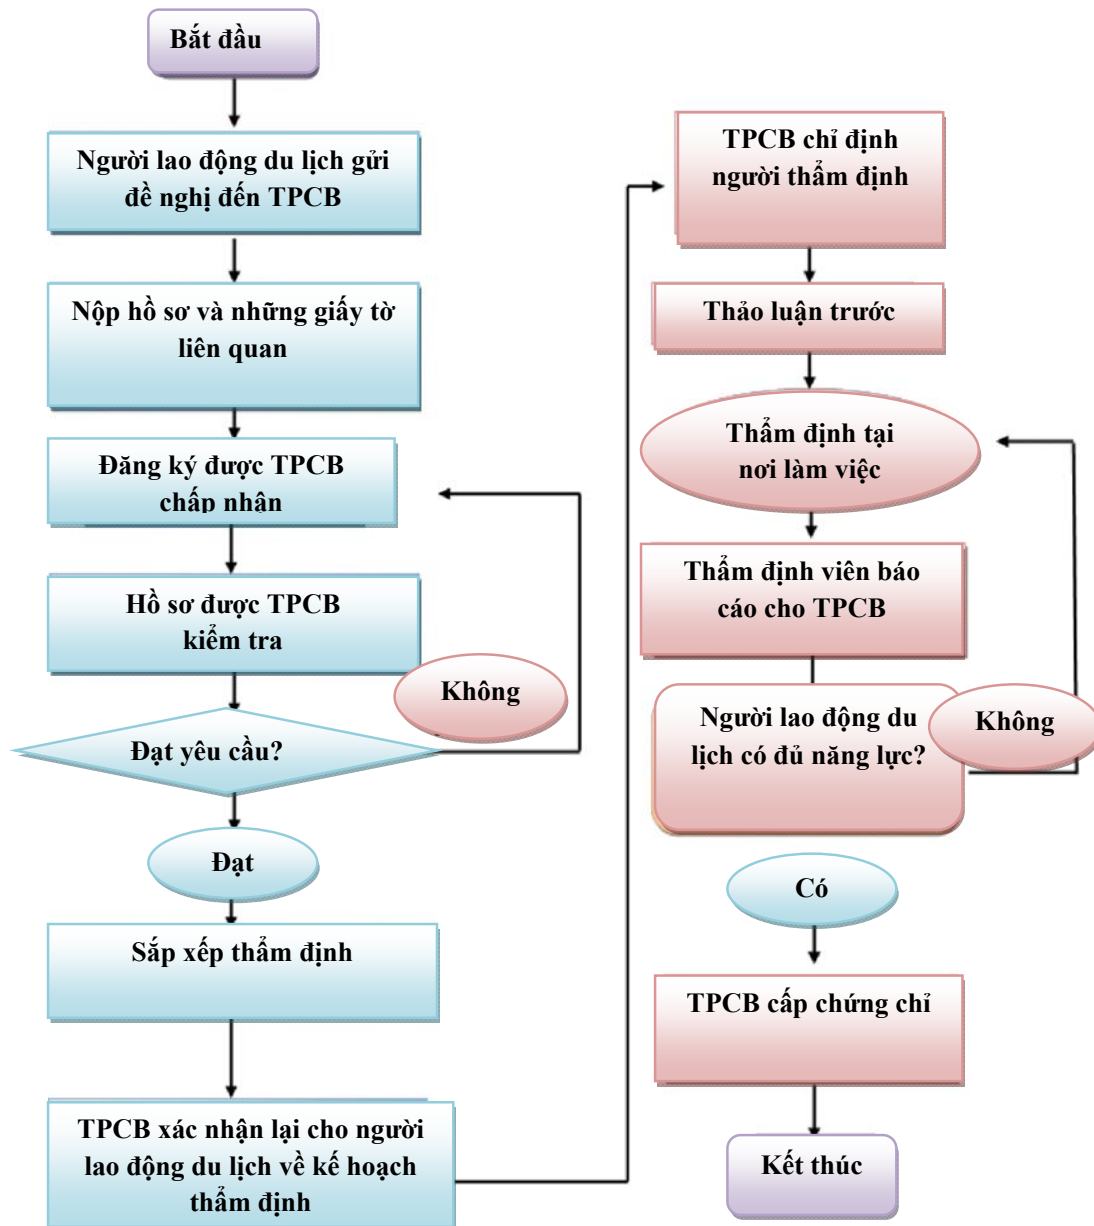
Bắt đầu

Người lao động du lịch gửi đề nghị đến TPCB

Nộp hồ sơ và những giấy tờ liên quan

Đăng ký được TPCB chấp nhận

Hồ sơ được TPCB kiểm tra

Không

Đạt yêu cầu?

Đạt

Sắp xếp thẩm định

TPCB xác nhận lại cho người lao động du lịch về kế hoạch thẩm định

TPCB chỉ định người thẩm định

Thảo luận trước

Thẩm định tại nơi làm việc

Thẩm định viên báo cáo cho TPCB

Người lao động du lịch có đủ năng lực?

Không

Có

TPCB cấp chứng chỉ

Kết thúc